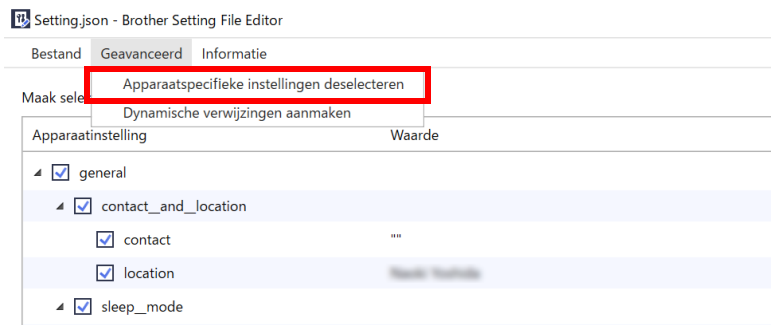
Setting.json - Brother Setting File Editor

Bestand Geavanceerd Informatie

Apparaatspecifieke instellingen deselecteren

Dynamische verwijzingen aanmaken

Maak sele

| Apparaatinstelling | Waarde |
|---|---|
| general | |
| contact_and_location | |
| contact | "" |
| location | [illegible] |
| sleep_mode | |